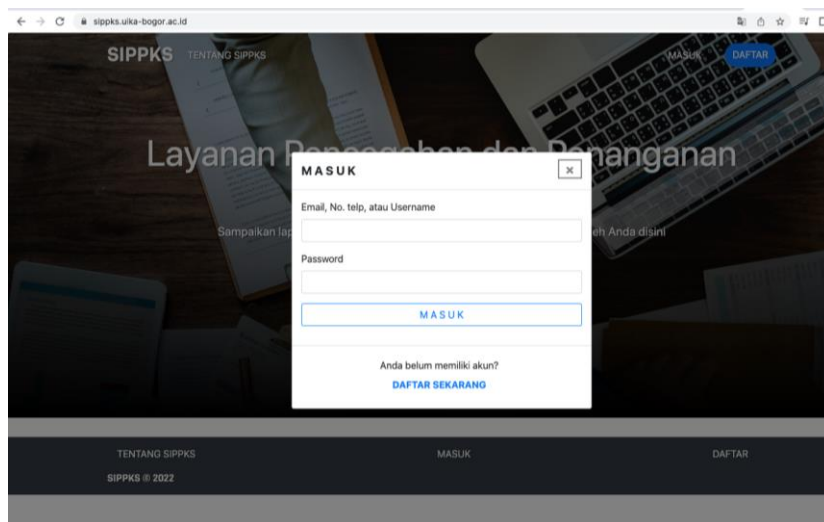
sippks.uika-bogor.ac.id

SIPPKS TENTANG SIPPKS MASUK DAFTAR

Layanan P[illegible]anganan

Sampaikan lap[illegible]eh Anda disini

MASUK ×

Email, No. telp, atau Username

Password

MASUK

Anda belum memiliki akun?

DAFTAR SEKARANG

TENTANG SIPPKS MASUK DAFTAR

SIPPKS © 2022